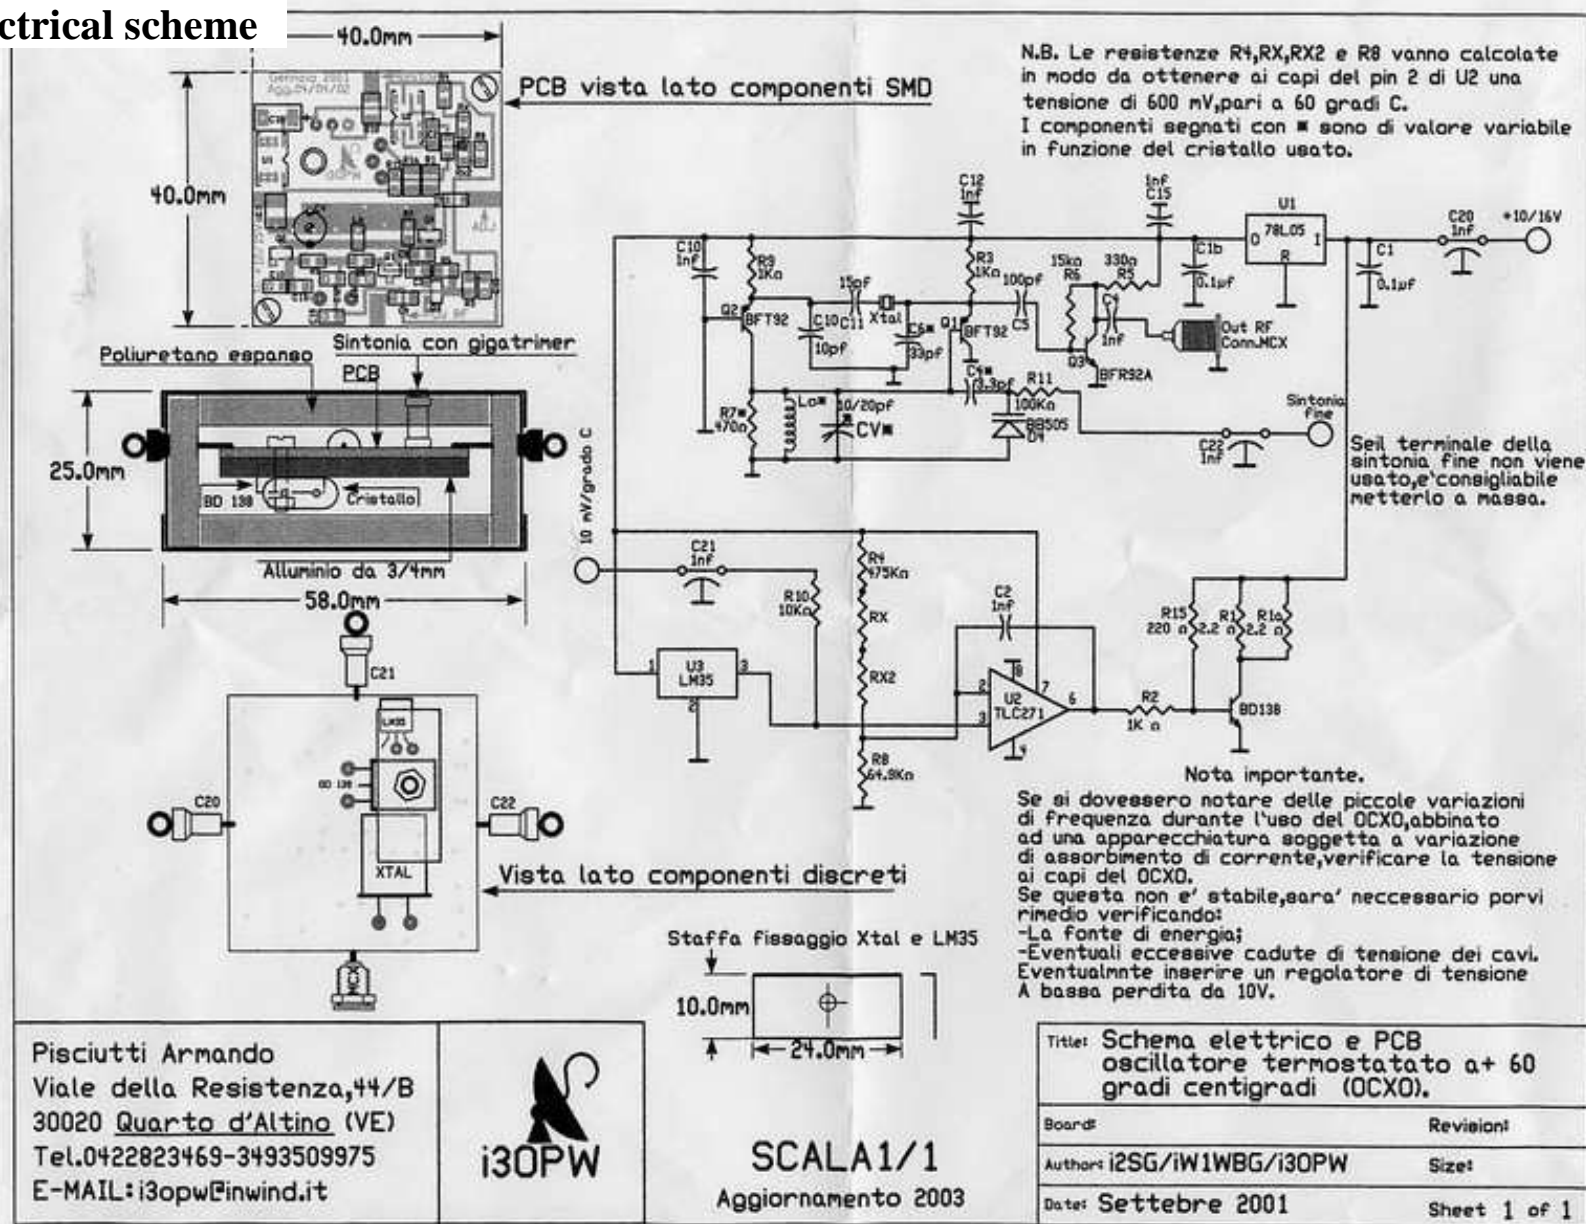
ctrical scheme

40.0mm

PCB vista lato componenti SMD

40.0mm

N.B. Le resistenze R4,RX,RX2 e R8 vanno calcolate in modo da ottenere ai capi del pin 2 di U2 una tensione di 600 mV,pari a 60 gradi C.
I componenti segnati con ■ sono di valore variabile in funzione del cristallo usato.

Poliuretano espanso

Sintonia con gigatrimer

PCB

25.0mm

BD 138

Cristallo

Alluminio da 3/4mm

58.0mm

C21

C20

C22

XTAL

Vista lato componenti discreti

Staffa fissaggio Xtal e LM35

10.0mm

24.0mm

C12 1nF
1nF C15
U1 78L05
C20 1nF
+10/16V
C10 1nF
R9 1Kn
R3 1Kn
100pF
15Kn R6
330n R5
C1b 0.1pF
C1 0.1pF
Q2 BFT92
C10 C11 15pF
Xtal
C6■
Q1 BFT92
C5
C4 1nF
Out RF Conn.MCX
10pF
33pF
Q3 BFR92A
R7■ 470n
Lo■
10/20pF
CV■
C4■ 3.3pF
R11 100Kn
BB505 D1
Sintonia fine
C22 1nF
Seil terminale della sintonia fine non viene usato,e'consigliabile metterlo a massa.
10 mV/grado C
C21 1nF
R10 10Kn
R4 475Kn
RX
RX2
R8 64.9Kn
C2 1nF
U3 LM35
U2 TLC271
R15 220 n
R1 2.2 n
R1a 2.2 n
R2 1K n
BD138

Nota importante.
Se si dovessero notare delle piccole variazioni di frequenza durante l'uso del OCXO,abbinato ad una apparecchiatura soggetta a variazione di assorbimento di corrente,verificare la tensione ai capi del OCXO.
Se questa non e' stabile,sara' neccessario porvi rimedio verificando:
-La fonte di energia;
-Eventuali eccessive cadute di tensione dei cavi.
Eventualmnte inserire un regolatore di tensione A bassa perdita da 10V.

Pisciutti Armando
Viale della Resistenza,44/B
30020 Quarto d'Altino (VE)
Tel.0422823469-3493509975
E-MAIL:i3opw@inwind.it

i3OPW

SCALA1/1
Aggiornamento 2003

Title: Schema elettrico e PCB oscillatore termostatato a+ 60 gradi centigradi (OCXO).
Board:
Revision:
Author: i2SG/iW1WBG/i3OPW
Size:
Date: Settebre 2001
Sheet 1 of 1